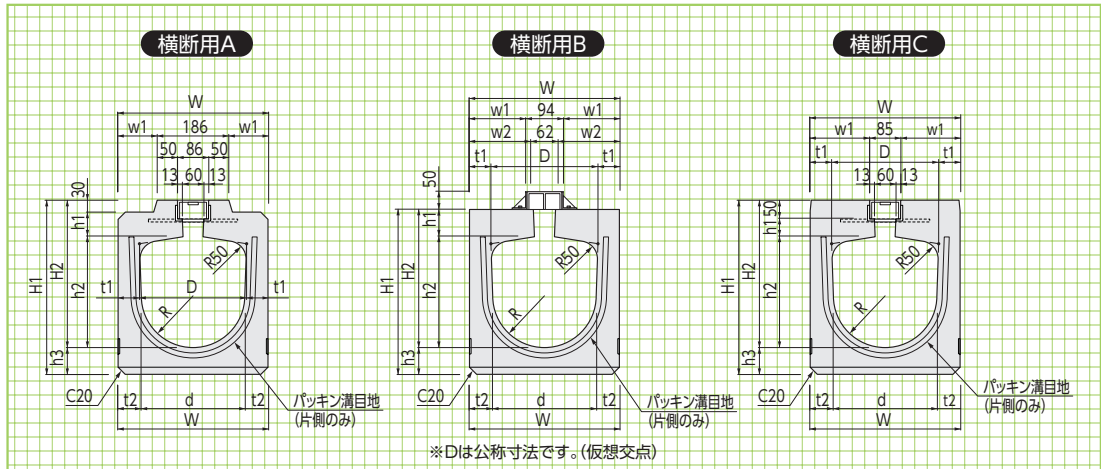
横断用A

W
w1 186 w1
50 86 50
13 60 13
30
h1
H1
H2
h2
t1
D
t1
R50
R
h3
C20
t2 d t2
W
パッキン溝目地
(片側のみ)

横断用B

W
w1 94 w1
w2 62 w2
t1 D t1
50
h1
H1
H2
h2
R50
R
h3
C20
t2 d t2
W
パッキン溝目地
(片側のみ)

横断用C

W
w1 85 w1
t1 D t1
13 60 13
h1 150
H1
H2
h2
R50
R
h3
C20
t2 d t2
W
パッキン溝目地
(片側のみ)

※Dは公称寸法です。(仮想交点)